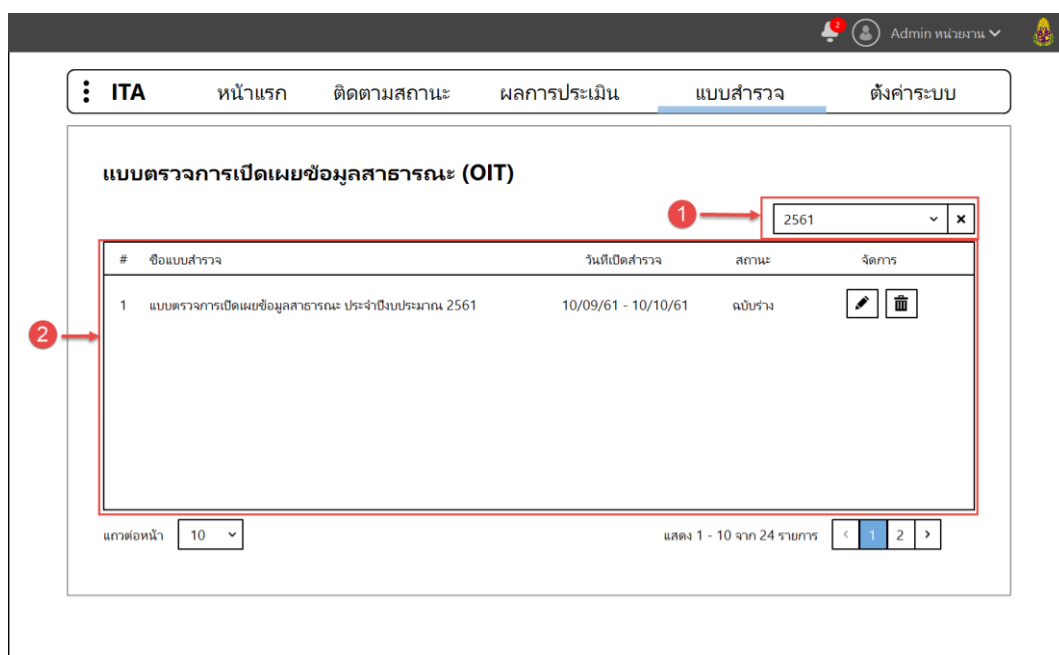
2 Admin หน่วยงาน

ITA หน้าแรก ติดตามสถานะ ผลการประเมิน แบบสำรวจ ตั้งค่าระบบ

แบบตรวจการเปิดเผยข้อมูลสาธารณะ (OIT)

1 2561 ×

2

| # | ชื่อแบบสำรวจ | วันที่เปิดสำรวจ | สถานะ | จัดการ |
|---|---|---|---|---|
| 1 | แบบตรวจการเปิดเผยข้อมูลสาธารณะ ประจำปีงบประมาณ 2561 | 10/09/61 - 10/10/61 | ฉบับร่าง | |

แถวต่อหน้า 10

แสดง 1 - 10 จาก 24 รายการ < 1 2 >